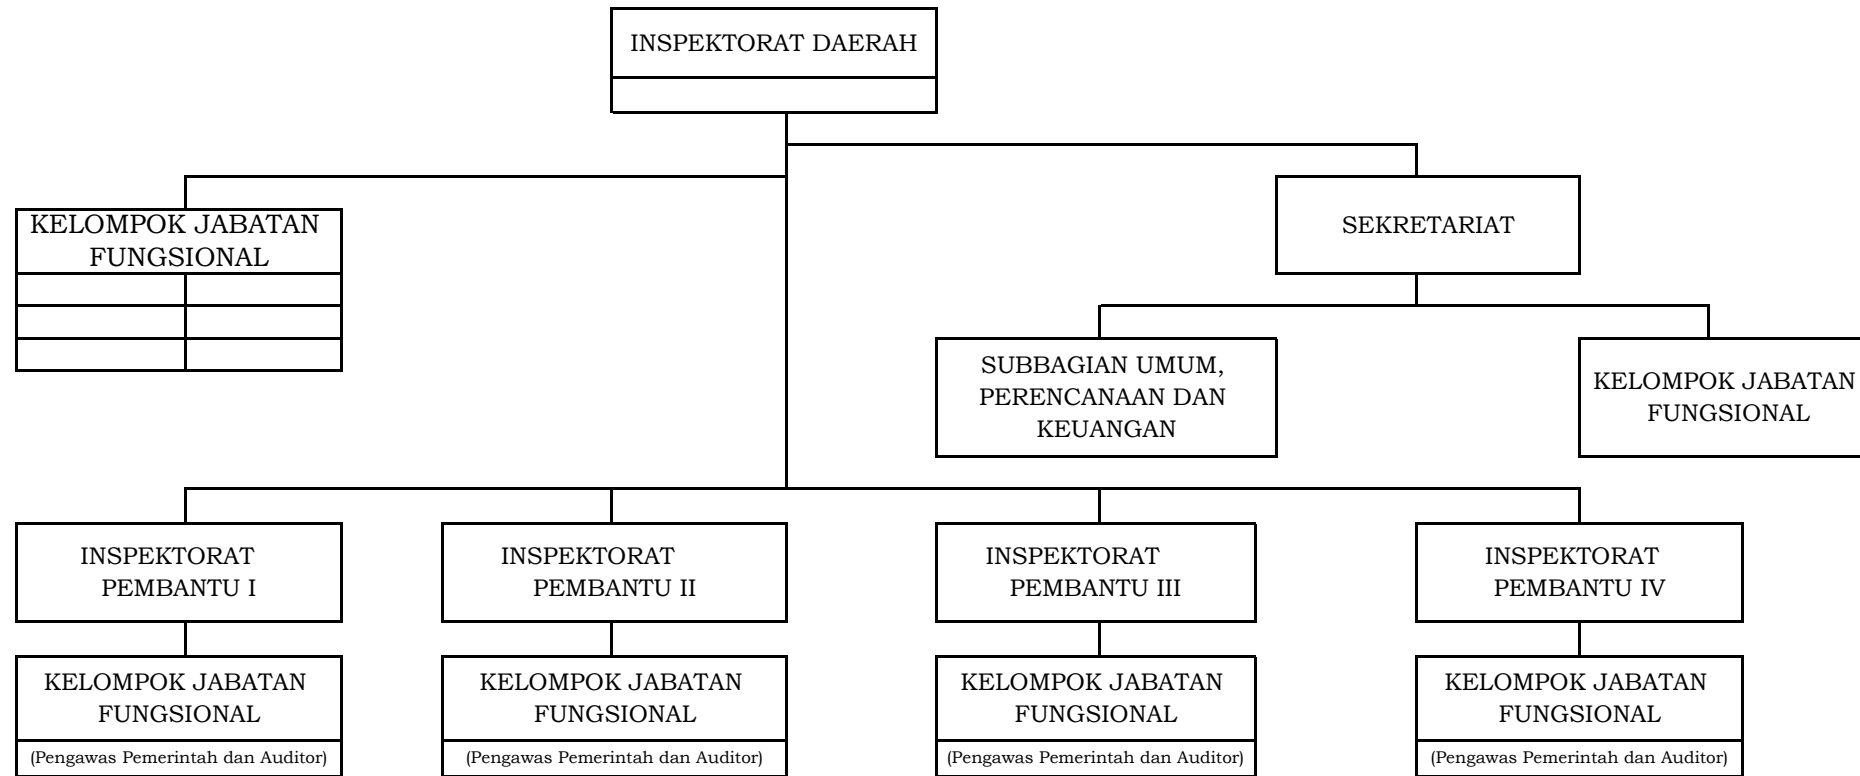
INSPEKTORAT DAERAH

KELOMPOK JABATAN FUNGSIONAL

SEKRETARIAT

SUBBAGIAN UMUM, PERENCANAAN DAN KEUANGAN

KELOMPOK JABATAN FUNGSIONAL

INSPEKTORAT PEMBANTU I

KELOMPOK JABATAN FUNGSIONAL

(Pengawas Pemerintah dan Auditor)

INSPEKTORAT PEMBANTU II

KELOMPOK JABATAN FUNGSIONAL

(Pengawas Pemerintah dan Auditor)

INSPEKTORAT PEMBANTU III

KELOMPOK JABATAN FUNGSIONAL

(Pengawas Pemerintah dan Auditor)

INSPEKTORAT PEMBANTU IV

KELOMPOK JABATAN FUNGSIONAL

(Pengawas Pemerintah dan Auditor)